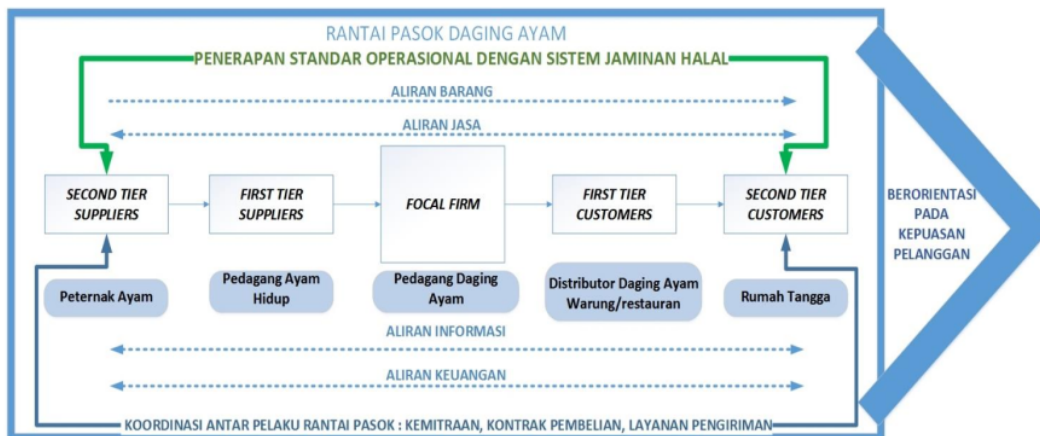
RANTAI PASOK DAGING AYAM

PENERAPAN STANDAR OPERASIONAL DENGAN SISTEM JAMINAN HALAL

ALIRAN BARANG

ALIRAN JASA

SECOND TIER SUPPLIERS

FIRST TIER SUPPLIERS

FOCAL FIRM

FIRST TIER CUSTOMERS

SECOND TIER CUSTOMERS

BERORIENTASI PADA KEPUASAN PELANGGAN

Peternak Ayam

Pedagang Ayam Hidup

Pedagang Daging Ayam

Distributor Daging Ayam Warung/restauran

Rumah Tangga

ALIRAN INFORMASI

ALIRAN KEUANGAN

KOORDINASI ANTAR PELAKU RANTAI PASOK : KEMITRAAN, KONTRAK PEMBELIAN, LAYANAN PENGIRIMAN